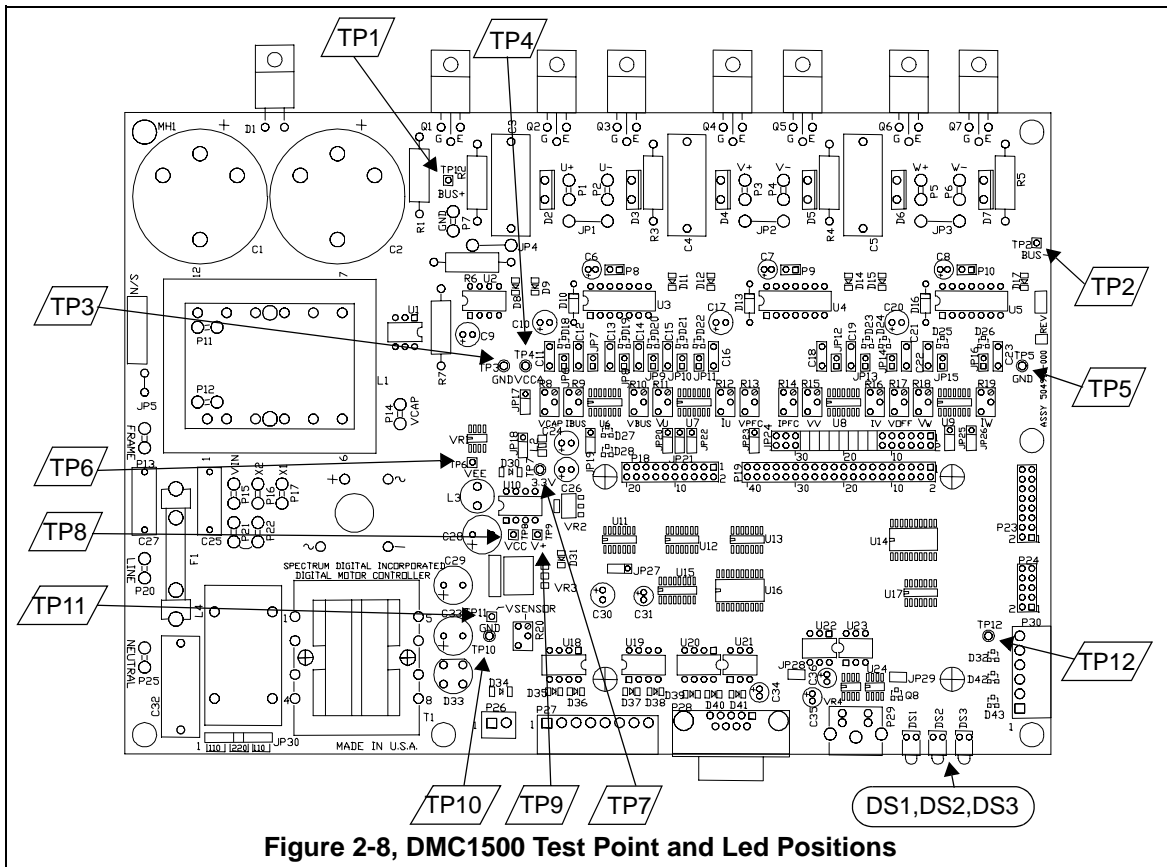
TP1
TP4
MH1
D1
Q1
G E
Q2
G E
Q3
G E
Q4
G E
Q5
G E
Q6
G E
Q7
G E
C1
C2
R1
TP1
BUS+
GND
P7
C3
R2
U+
U-
P1
P2
D2
JP1
D3
R3
C4
V+
V-
P3
P4
D4
JP2
D5
R4
C5
W+
W-
P5
P6
D6
JP3
D7
R5
TP2
BUS-
TP2
JP4
C6
P8
C7
P9
C8
P10
TP3
R6
U2
U1
U3
U4
U5
D9
D10
D11
D12
D13
D14
D15
D16
D17
C9
C10
C17
C20
P11
P12
L1
R7
TP3
GND
VCC
TP4
C11
C12
C13
C14
C15
C16
C18
C19
C21
C22
C23
D18
D19
D20
D21
D22
D23
D24
D25
D26
JP7
JP9
JP10
JP11
JP12
JP13
JP14
JP15
JP16
TP5
GND
TP5
REV
ASSY 504400
JP5
FRAME
P14
VCAP
JP6
JP8
JP17
VCAP
IBUS
R8
R9
R10
R11
R12
R13
R14
R15
R16
R17
R18
R19
VBUS
VU
IU
VPFC
IPFC
VV
IV
VDFF
VW
IW
U6
U7
U8
U9
TP6
VR1
TP6
VEE
D27
D28
D30
JP18
JP19
JP20
JP21
JP22
JP23
JP24
JP25
JP26
P13
VIN
X2
X1
P15
P16
P17
L3
U10
3.3V
C26
VR2
P18
P19
20
10
1
2
40
30
20
10
2
P23
TP8
C27
C25
P21
P22
C28
VCC
TP8
TP9
V+
D31
U11
U12
U13
U14
C29
SPECTRUM DIGITAL INCORPORATED
DIGITAL MOTOR CONTROLLER
VR3
JP27
U15
U16
U17
P24
LINE
P20
F1
TP11
C33
TP11
VSENSOR
GND
TP10
R20
C30
C31
TP12
P30
TP12
U18
U19
U20
U21
U22
U23
JP28
JP29
D32
D42
D43
NEUTRAL
P25
C32
T1
D33
D34
D35
D36
D37
D38
D39
D40
D41
C34
C36
Q8
U24
C35
VR4
P29
DS1
DS2
DS3
P26
P27
P28
JP30
110
220
110
MADE IN U.S.A.
TP10
TP9
TP7
DS1,DS2,DS3
Figure 2-8, DMC1500 Test Point and Led Positions